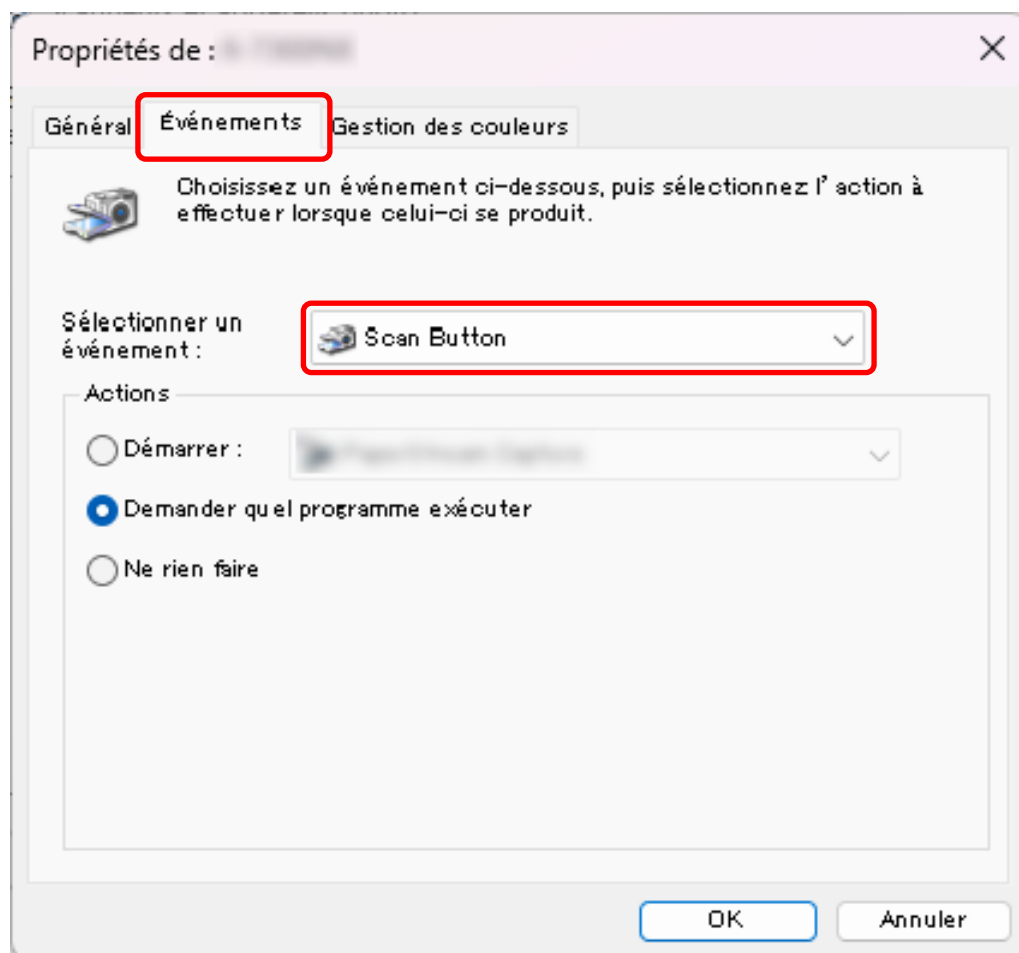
Propriétés de : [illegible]

Général
Événements
Gestion des couleurs

Choisissez un événement ci-dessous, puis sélectionnez l' action à effectuer lorsque celui-ci se produit.

Sélectionner un événement :
Scan Button

Actions
Démarrer : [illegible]
Demander quel programme exécuter
Ne rien faire

OK
Annuler